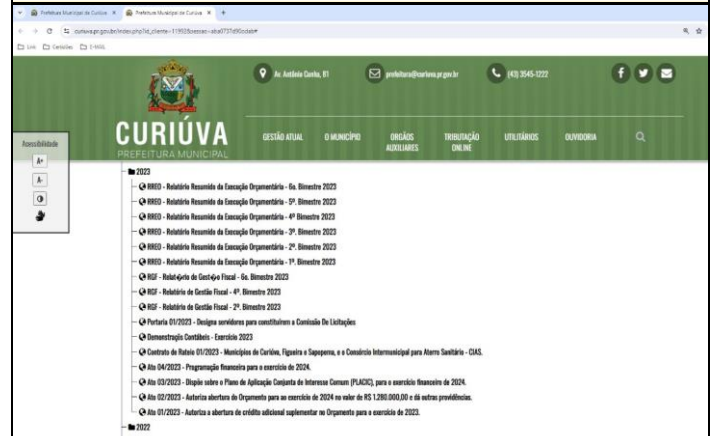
Prefeitura Municipal de Curiúva × Prefeitura Municipal de Curiúva × +

curiuva.pr.gov.br/index.php?id_cliente=11950&sessao=aba0737d90cdab#

Link Gerências E-MAIL

Av. Antônio Cunha, 81 prefeitura@curiuva.pr.gov.br (43) 3545-1222

CURIÚVA
PREFEITURA MUNICIPAL

GESTÃO ATUAL O MUNICÍPIO ÓRGÃOS AUXILIARES TRIBUTAÇÃO ONLINE UTILITÁRIOS OUVIDORIA

Acessibilidade
A+
A-

2023
RREO - Relatório Resumido da Execução Orçamentária - 6o. Bimestre 2023
RREO - Relatório Resumido da Execução Orçamentária - 5º. Bimestre 2023
RREO - Relatório Resumido da Execução Orçamentária - 4º Bimestre 2023
RREO - Relatório Resumido da Execução Orçamentária - 3º. Bimestre 2023
RREO - Relatório Resumido da Execução Orçamentária - 2º. Bimestre 2023
RREO - Relatório Resumido da Execução Orçamentária - 1º. Bimestre 2023
RGF - Relatório de Gestão Fiscal - 6o. Bimestre 2023
RGF - Relatório de Gestão Fiscal - 4º. Bimestre 2023
RGF - Relatório de Gestão Fiscal - 2º. Bimestre 2023
Portaria 01/2023 - Designa servidores para constituírem a Comissão De Licitações
Demonstração Contábeis - Exercício 2023
Contrato de Rateio 01/2023 - Municípios de Curiúva, Figueira e Sapopema, e o Consórcio Intermunicipal para Aterro Sanitário - CIAS.
Ato 04/2023 - Programação financeira para o exercício de 2024.
Ato 03/2023 - Dispõe sobre o Plano de Aplicação Conjunta de Interesse Comum (PLACIC), para o exercício financeiro de 2024.
Ato 02/2023 - Autoriza abertura de Orçamento para ao exercício de 2024 no valor de R$ 1.280.000,00 e dá outras providências.
Ato 01/2023 - Autoriza a abertura de crédito adicional suplementar no Orçamento para o exercício de 2023.
2022